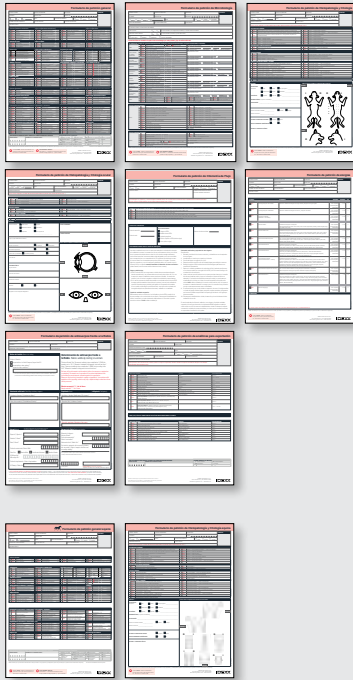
Formulario de petición general

Formulario de petición de Microbiología

Formulario de petición de Histopatología y Citología

Formulario de petición de Histopatología y Citología

Formulario de petición de Hematología

Formulario de petición de serología

Formulario de petición de alergias

Formulario de petición de equinos

Formulario de petición general equinos

Formulario de petición de Histopatología y Citología equinos